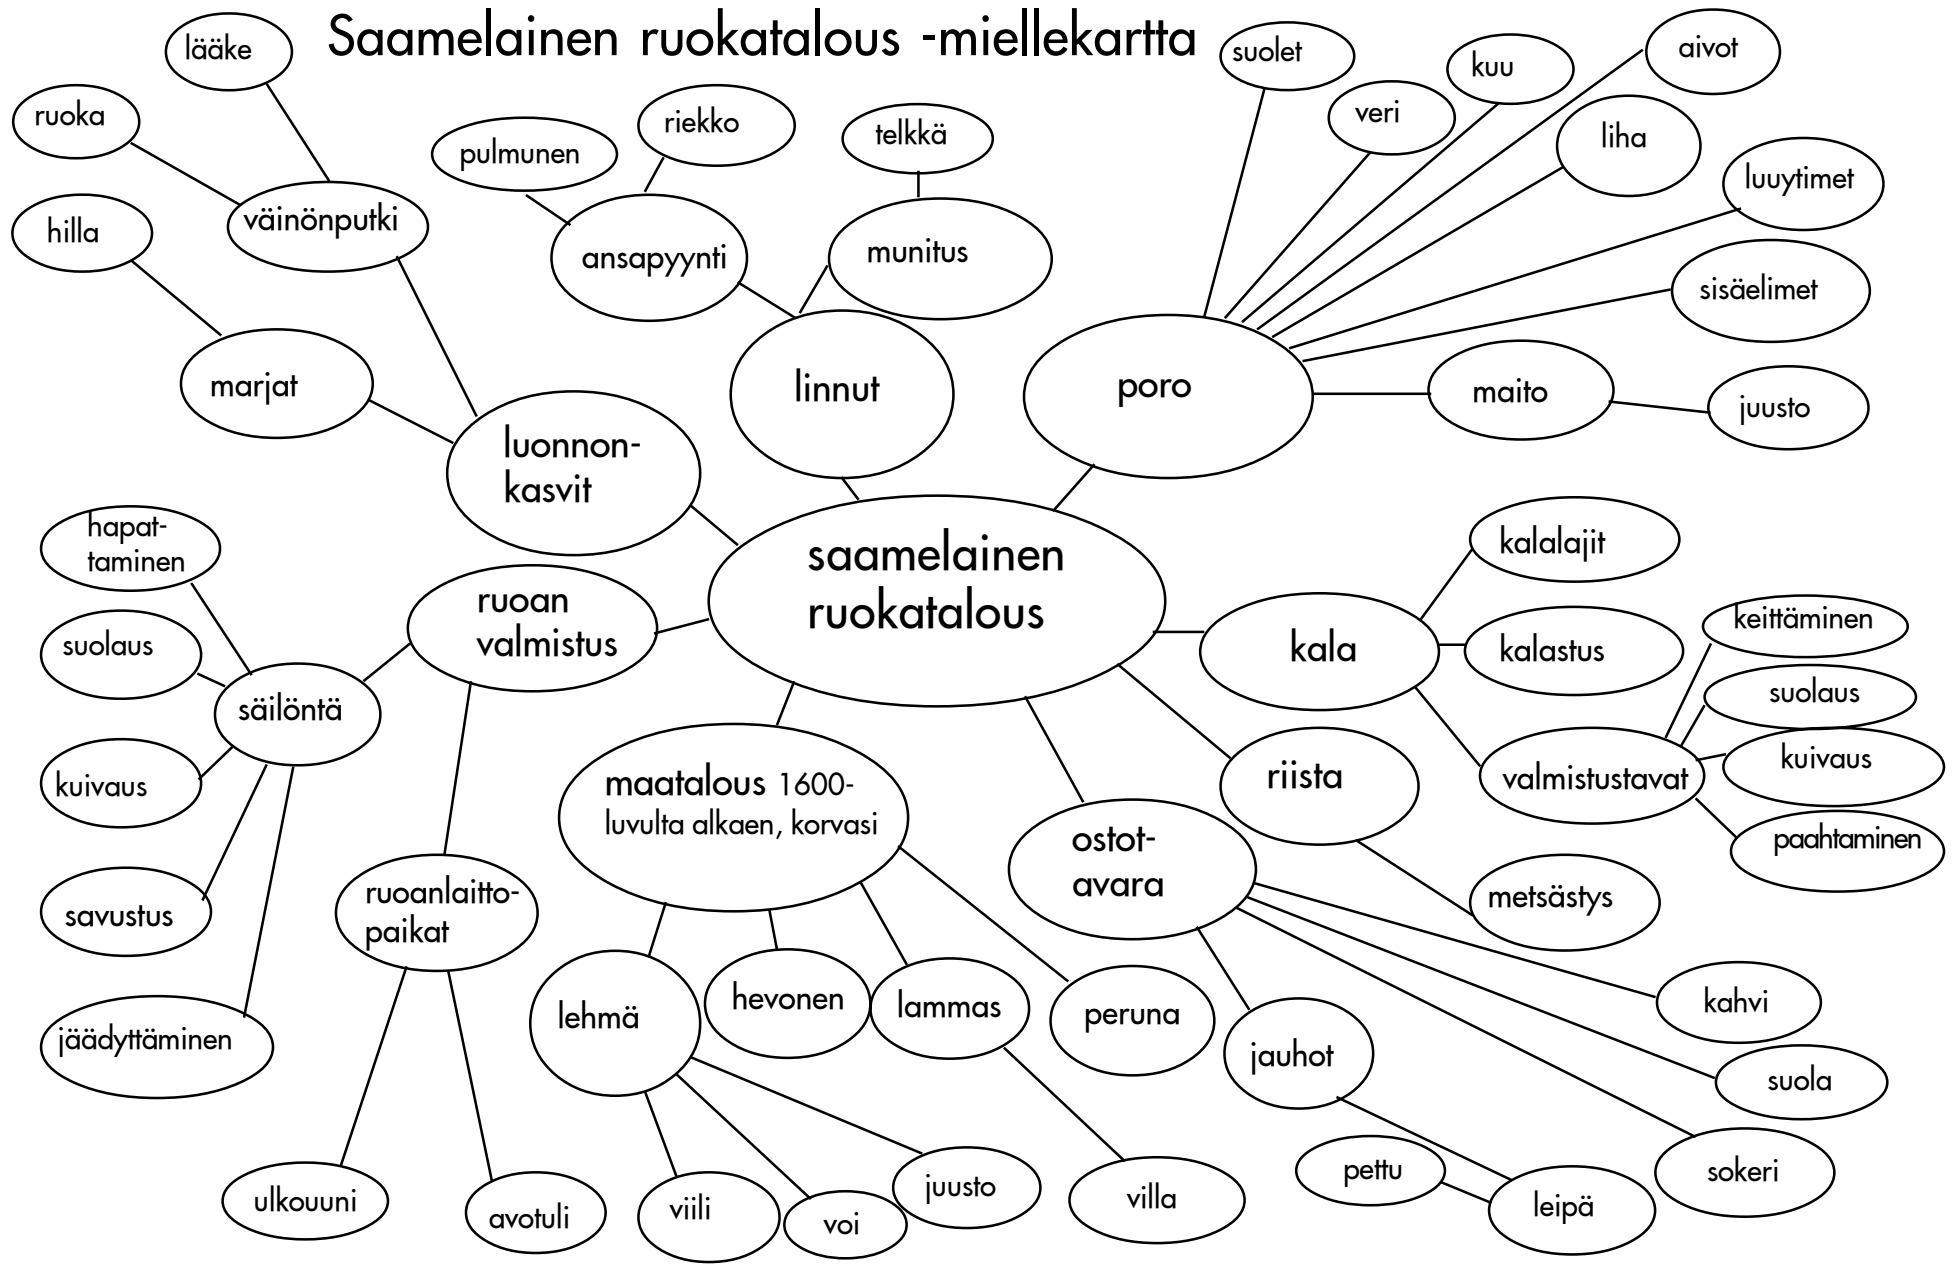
Saamelainen ruokatalous -miellekartta

saamelainen ruokatalous

luonnon-kasvit
marjat
hilla
väinönputki
ruoka
lääke

linnut
ansapyynti
pulmunen
riekko
munitus
telkkä

poro
suolet
veri
kuu
aivot
liha
luuytimet
sisäelimet
maito
juusto

kala
kalalajit
kalastus
valmistustavat
keittäminen
suolaus
kuivaus
paahtaminen

riista
metsästys

ostot-avara
kahvi
suola
sokeri
jauhot
leipä
pettu

maatalous 1600-luvulta alkaen, korvasi
lehmä
viili
voi
juusto
hevonen
lammas
villa
peruna

ruoan valmistus
säilöntä
hapat-taminen
suolaus
kuivaus
savustus
jäädyttäminen
ruoanlaitto-paikat
ulkouuni
avotuli